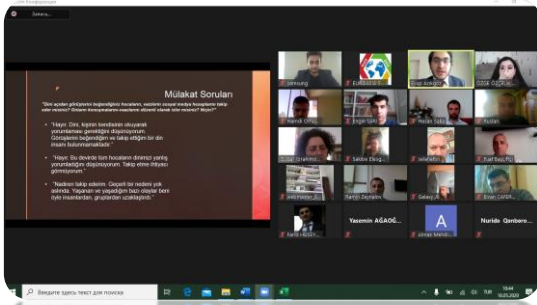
Zoom Konferansı

Mülakat Soruları

"Dini açıdan görüşlerini beğendiğiniz hocaların, vaizlerin sosyal medya hesaplarını takip eder misiniz? Onların konuşmalarını-vaazlarını düzenli olarak izler misiniz? Niçin?"

"Hayır. Dini, kişinin kendisinin okuyarak yorumlaması gerektiğini düşünüyorum. Görüşlerini beğendiğim ve takip ettiğim bir din insanı bulunmamaktadır."

"Hayır. Bu devirde tüm hocaların dinimizi yanlış yorumladığını düşünüyorum. Takip etme ihtiyacı görmüyorum."

"Nadiren takip ederim. Geçerli bir nedeni yok aslında. Yaşanan ve yaşadığım bazı olaylar beni öyle insanlardan, gruplardan uzaklaştırdı."

samsung

EURODOC

Ertan Arslan

Kudret

Hasan Şahin

Yasemin AĞAOĞ...

A

Nuride Qenbero...

Введите здесь текст для поиска

TUR

10:44
16.05.2020